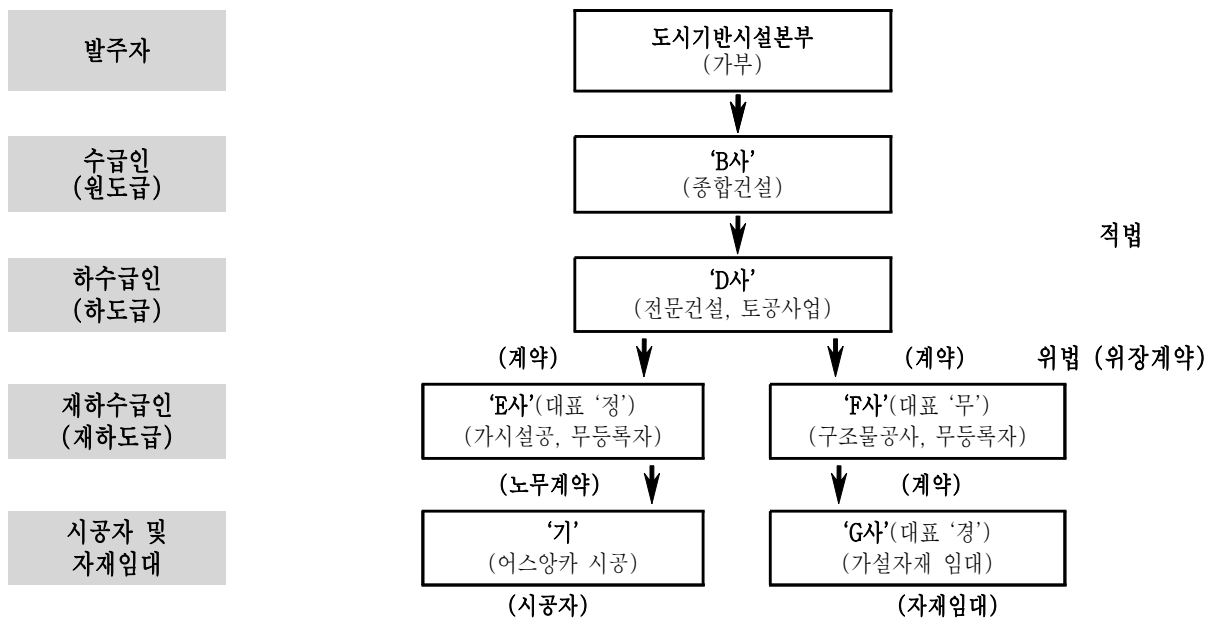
발주자

도시기반시설본부
(가부)

수급인
(원도급)

'B사'
(종합건설)

적법

하수급인
(하도급)

'D사'
(전문건설, 토공사업)

(계약)

(계약)

위법 (위장계약)

재하수급인
(재하도급)

'E사'(대표 '정')
(가시설공, 무등록자)

'F사'(대표 '무')
(구조물공사, 무등록자)

(노무계약)

(계약)

시공자 및
자재임대

'기'
(어스앙카 시공)

'G사'(대표 '경')
(가설자재 임대)

(시공자)

(자재임대)